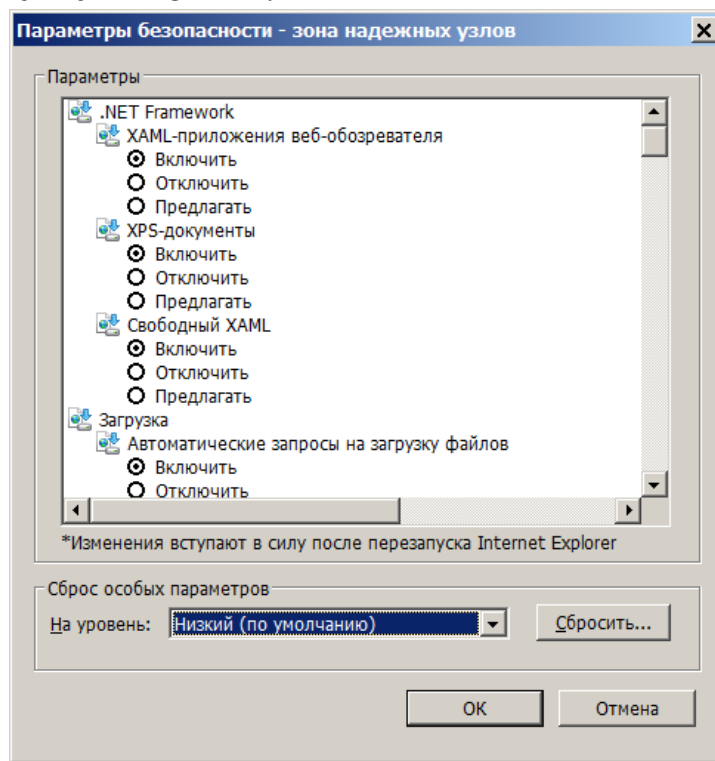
Параметры безопасности - зона надежных узлов

Параметры

.NET Framework
XAML-приложения веб-обозревателя
Включить
Отключить
Предлагать
XPS-документы
Включить
Отключить
Предлагать
Свободный XAML
Включить
Отключить
Предлагать
Загрузка
Автоматические запросы на загрузку файлов
Включить
Отключить

*Изменения вступают в силу после перезапуска Internet Explorer

Сброс особых параметров

На уровень: Низкий (по умолчанию)

Сбросить...

OK

Отмена